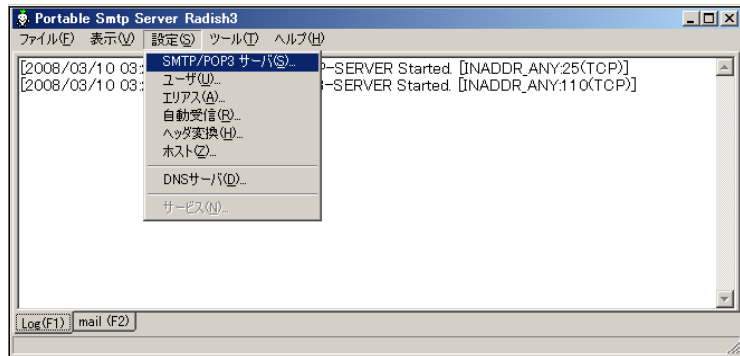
Portable Smtp Server Radish3

ファイル(F) 表示(V) 設定(S) ツール(T) ヘルプ(H)

SMTP/POP3 サーバ(S)...
ユーザ(U)...
エリアス(A)...
自動受信(R)...
ヘッダ変換(H)...
ホスト(Z)...
DNSサーバ(D)...
サービス(N)...

[2008/03/10 03: P-SERVER Started. [INADDR_ANY:25(TCP)]
[2008/03/10 03: 3-SERVER Started. [INADDR_ANY:110(TCP)]

Log(F1) mail (F2)